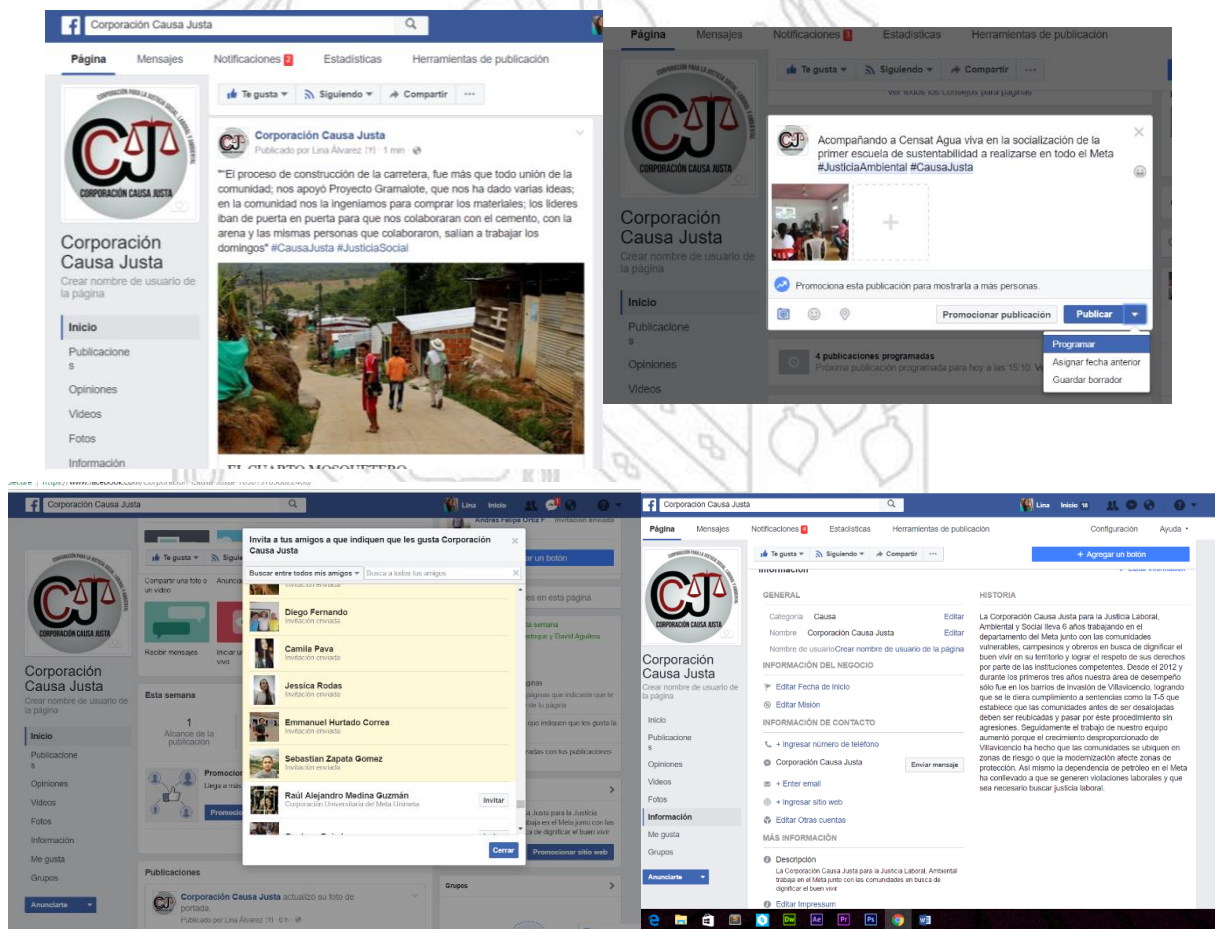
Corporación Causa Justa

Página Mensajes Notificaciones 2 Estadísticas Herramientas de publicación

Te gusta Siguiendo Compartir ···

CORPORACIÓN CAUSA JUSTA

Corporación Causa Justa
Crear nombre de usuario de la página

Inicio
Publicaciones
Opiniones
Videos
Fotos
Información

Corporación Causa Justa
Publicado por Lina Álvarez [?] · 1 min ·

"El proceso de construcción de la carretera, fue más que todo unión de la comunidad; nos apoyó Proyecto Gramalote, que nos ha dado varias ideas; en la comunidad nos la ingeniamos para comprar los materiales; los líderes iban de puerta en puerta para que nos colaboraran con el cemento, con la arena y las mismas personas que colaboraron, salían a trabajar los domingos" #CausaJusta #JusticiaSocial

Página Mensajes Notificaciones Estadísticas Herramientas de publicación

Te gusta Siguiendo Compartir ···

Corporación Causa Justa
Crear nombre de usuario de la página

Inicio
Publicaciones
Opiniones
Videos

Acompañando a Censat Agua viva en la socialización de la primer escuela de sustentabilidad a realizarse en todo el Meta #JusticiaAmbiental #CausaJusta

Promociona esta publicación para mostrarla a más personas.

Promocionar publicación Publicar

Programar
Asignar fecha anterior
Guardar borrador

4 publicaciones programadas
Próxima publicación programada para hoy a las 15:10.

Corporación Causa Justa

Lina Inicio

Invita a tus amigos a que indiquen que les gusta Corporación Causa Justa

Buscar entre todos mis amigos Busca a todos tus amigos

Diego Fernando
Invitación enviada
Camila Pava
Invitación enviada
Jessica Rodas
Invitación enviada
Emmanuel Hurtado Correa
Invitación enviada
Sebastian Zapata Gomez
Invitación enviada
Raúl Alejandro Medina Guzmán
Corporación Universitaria del Meta-Unimeta
Invitar

Cerrar

Corporación Causa Justa
Crear nombre de usuario de la página

Inicio
Publicaciones
Opiniones
Videos
Fotos
Información
Me gusta
Grupos

Anunciarte

Esta semana
1
Alcance de la publicación

Publicaciones
Corporación Causa Justa actualizó su foto de portada.
Publicado por Lina Álvarez [?] · 6 h ·

Promocionar sitio web
Grupos

Corporación Causa Justa

Lina Inicio 18

Página Mensajes Notificaciones Estadísticas Herramientas de publicación Configuración Ayuda

Te gusta Siguiendo Compartir ···
+ Agregar un botón

Corporación Causa Justa
Crear nombre de usuario de la página

Inicio
Publicaciones
Opiniones
Videos
Fotos
Información
Me gusta
Grupos

Anunciarte

GENERAL
Categoría Causa Editar
Nombre Corporación Causa Justa Editar
Nombre de usuario Crear nombre de usuario de la página

INFORMACIÓN DEL NEGOCIO
Editar Fecha de inicio
Editar Misión

INFORMACIÓN DE CONTACTO
+ Ingresar número de teléfono
Corporación Causa Justa Enviar mensaje
+ Enter email
+ Ingresar sitio web
Editar Otras cuentas

MÁS INFORMACIÓN
Descripción
La Corporación Causa Justa para la Justicia Laboral, Ambiental trabaja en el Meta junto con las comunidades en busca de dignificar el buen vivir
Editar Impressum

HISTORIA
La Corporación Causa Justa para la Justicia Laboral, Ambiental y Social lleva 6 años trabajando en el departamento del Meta junto con las comunidades vulnerables, campesinos y obreros en busca de dignificar el buen vivir en su territorio y lograr el respeto de sus derechos por parte de las instituciones competentes. Desde el 2012 y durante los primeros tres años nuestra área de desempeño sólo fue en los barrios de invasión de Villavicencio, logrando que se le diera cumplimiento a sentencias como la T-5 que establece que las comunidades antes de ser desalojadas deben ser reubicadas y pasar por éste procedimiento sin agresiones. Seguidamente el trabajo de nuestro equipo aumentó porque el crecimiento desproporcionado de Villavicencio ha hecho que las comunidades se ubiquen en zonas de riesgo o que la modernización afecte zonas de protección. Así mismo la dependencia de petróleo en el Meta ha conllevado a que se generen violaciones laborales y que sea necesario buscar justicia laboral.